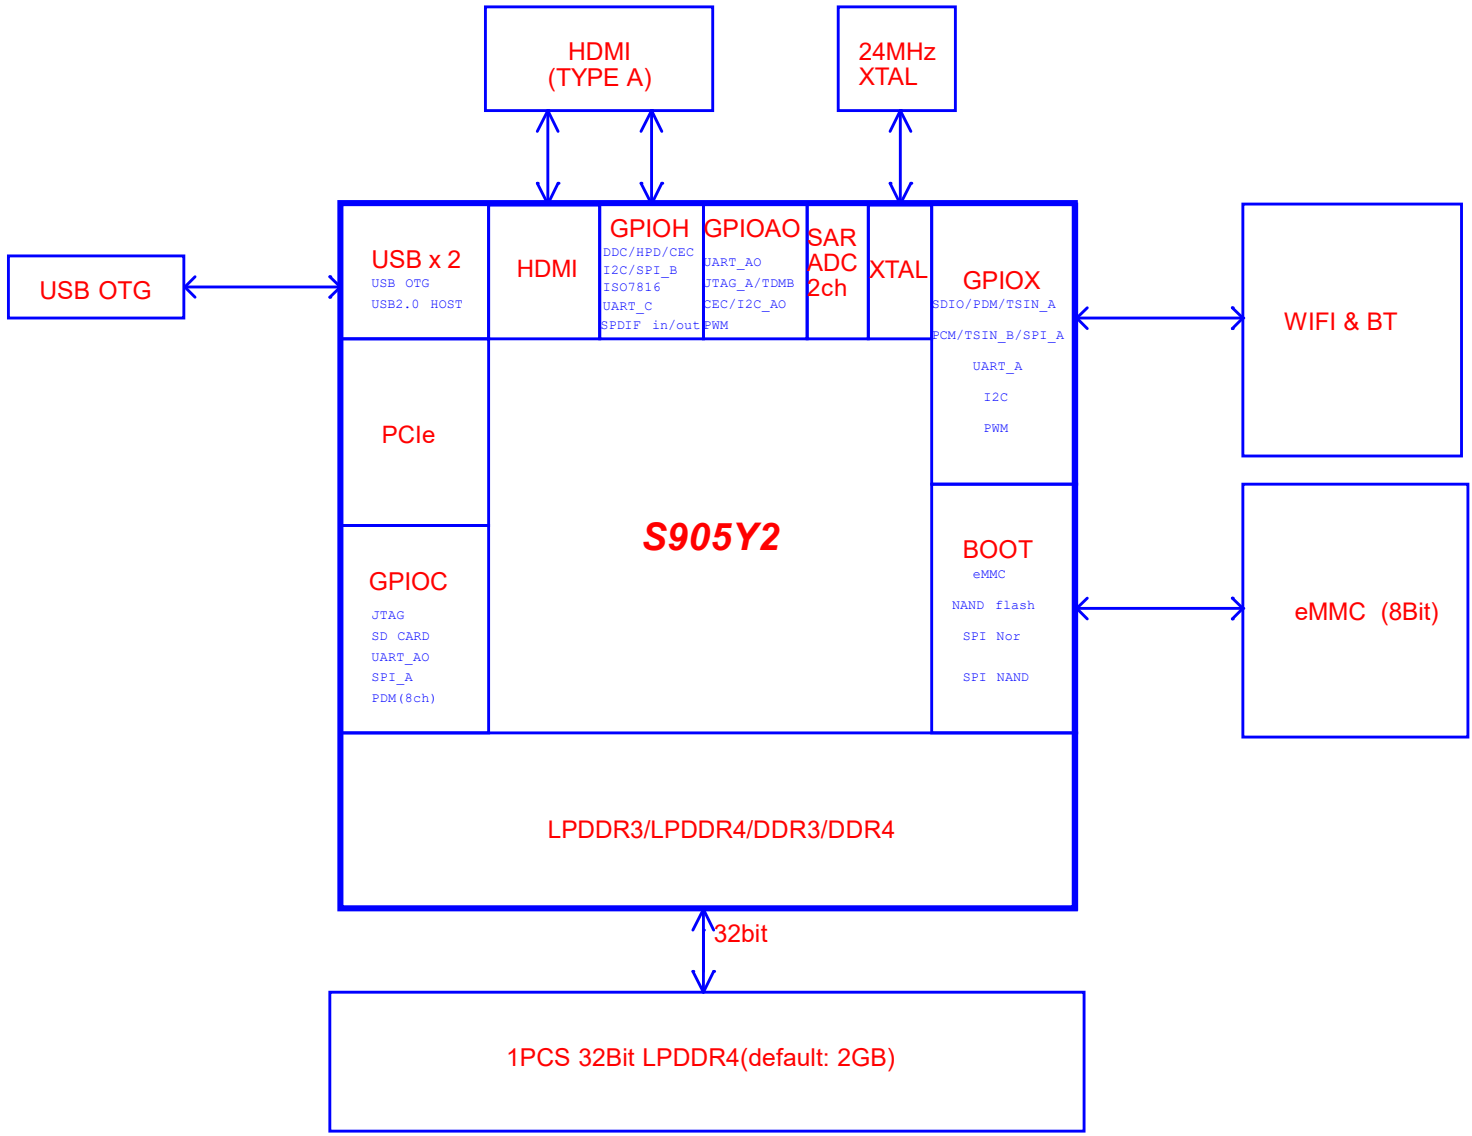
HDMI
(TYPE A)

24MHz
XTAL

USB OTG

USB x 2
USB OTG
USB2.0 HOST

HDMI

GPIOH
DDC/HPD/CEC
I2C/SPI_B
ISO7816
UART_C
SPDIF in/out

GPIOAO
UART_AO
JTAG_A/TDMB
CEC/I2C_AO
PWM

SAR
ADC
2ch

XTAL

GPIOX
SDIO/PDM/TSIN_A
PCM/TSIN_B/SPI_A
UART_A
I2C
PWM

WIFI & BT

PCIe

S905Y2

GPIOC
JTAG
SD CARD
UART_AO
SPI_A
PDM(8ch)

BOOT
eMMC
NAND flash
SPI Nor
SPI NAND

eMMC (8Bit)

LPDDR3/LPDDR4/DDR3/DDR4

32bit

1PCS 32Bit LPDDR4(default: 2GB)